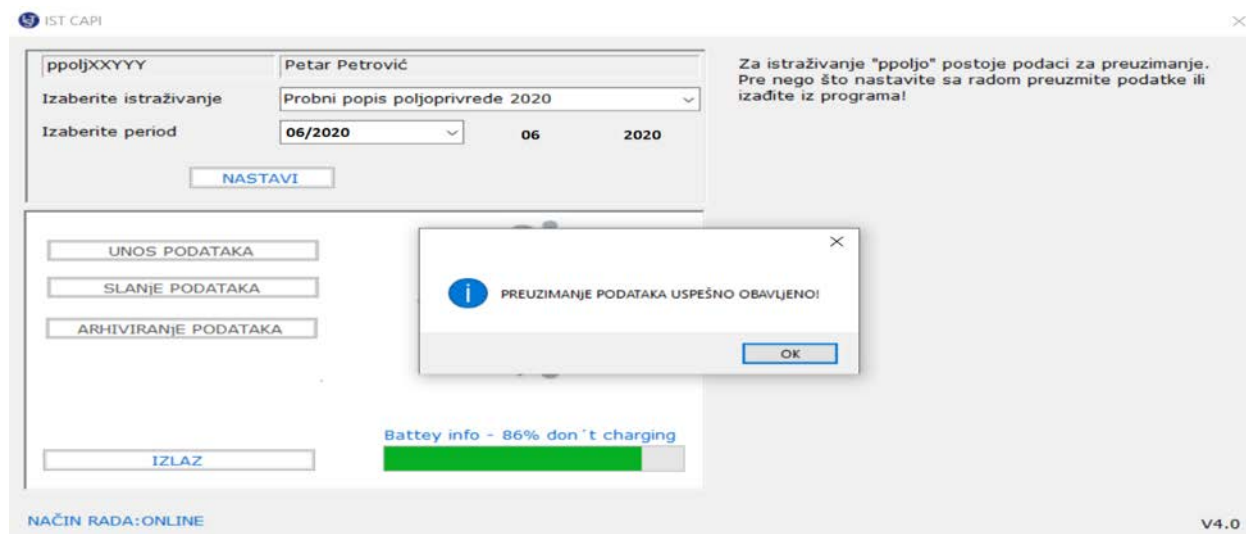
IST CAPI

ppoljXXYYY | Petar Petrović

Izaberite istraživanje | Probni popis poljoprivrede 2020

Izaberite period | 06/2020 | 06 | 2020

NASTAVI

Za istraživanje "ppoljo" postoje podaci za preuzimanje. Pre nego što nastavite sa radom preuzmite podatke ili izađite iz programa!

UNOS PODATAKA

SLANjE PODATAKA

ARHIVIRANjE PODATAKA

PREUZIMANjE PODATAKA USPEŠNO OBAVLjENO!

OK

Battey info - 86% don´t charging

IZLAZ

NAČIN RADA:ONLINE

V4.0